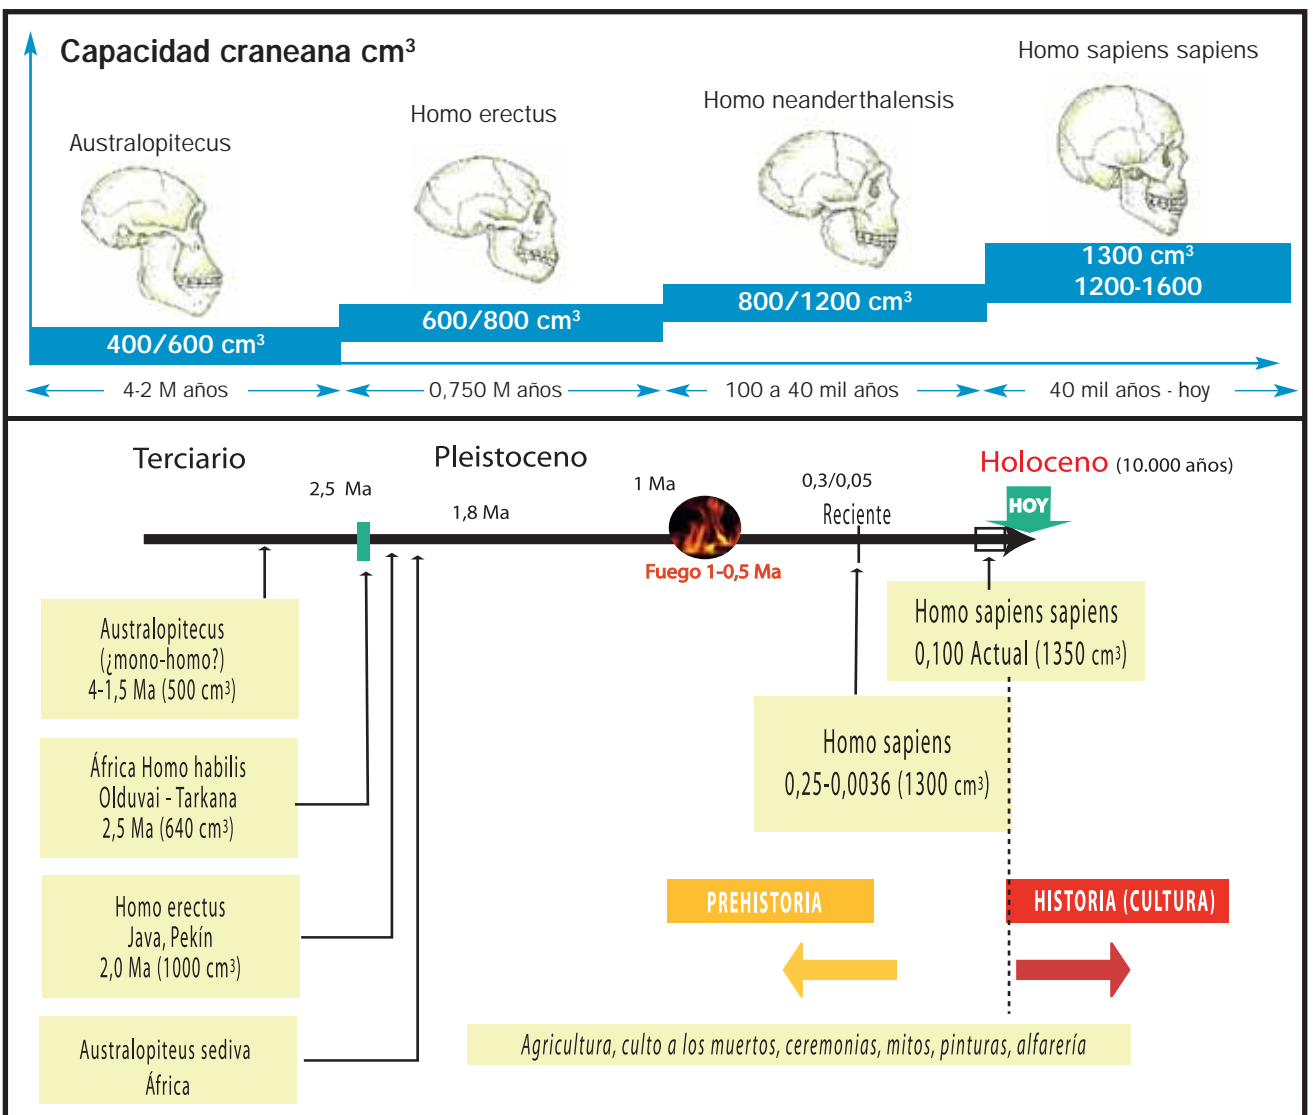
Capacidad craneana $cm^3$

Australopitecus

Homo erectus

Homo neanderthalensis

Homo sapiens sapiens

400/600 $cm^3$

600/800 $cm^3$

800/1200 $cm^3$

1300 $cm^3$
1200-1600

4-2 M años

0,750 M años

100 a 40 mil años

40 mil años - hoy

Terciario

Pleistoceno

Holoceno (10.000 años)

2,5 Ma

1,8 Ma

1 Ma

0,3/0,05

Reciente

HOY

Fuego 1-0,5 Ma

Australopitecus
(¿mono-homo?)
4-1,5 Ma (500 $cm^3$)

África Homo habilis
Olduvai - Tarkana
2,5 Ma (640 $cm^3$)

Homo erectus
Java, Pekín
2,0 Ma (1000 $cm^3$)

Australopiteus sediva
África

Homo sapiens sapiens
0,100 Actual (1350 $cm^3$)

Homo sapiens
0,25-0,0036 (1300 $cm^3$)

PREHISTORIA

HISTORIA (CULTURA)

Agricultura, culto a los muertos, ceremonias, mitos, pinturas, alfarería